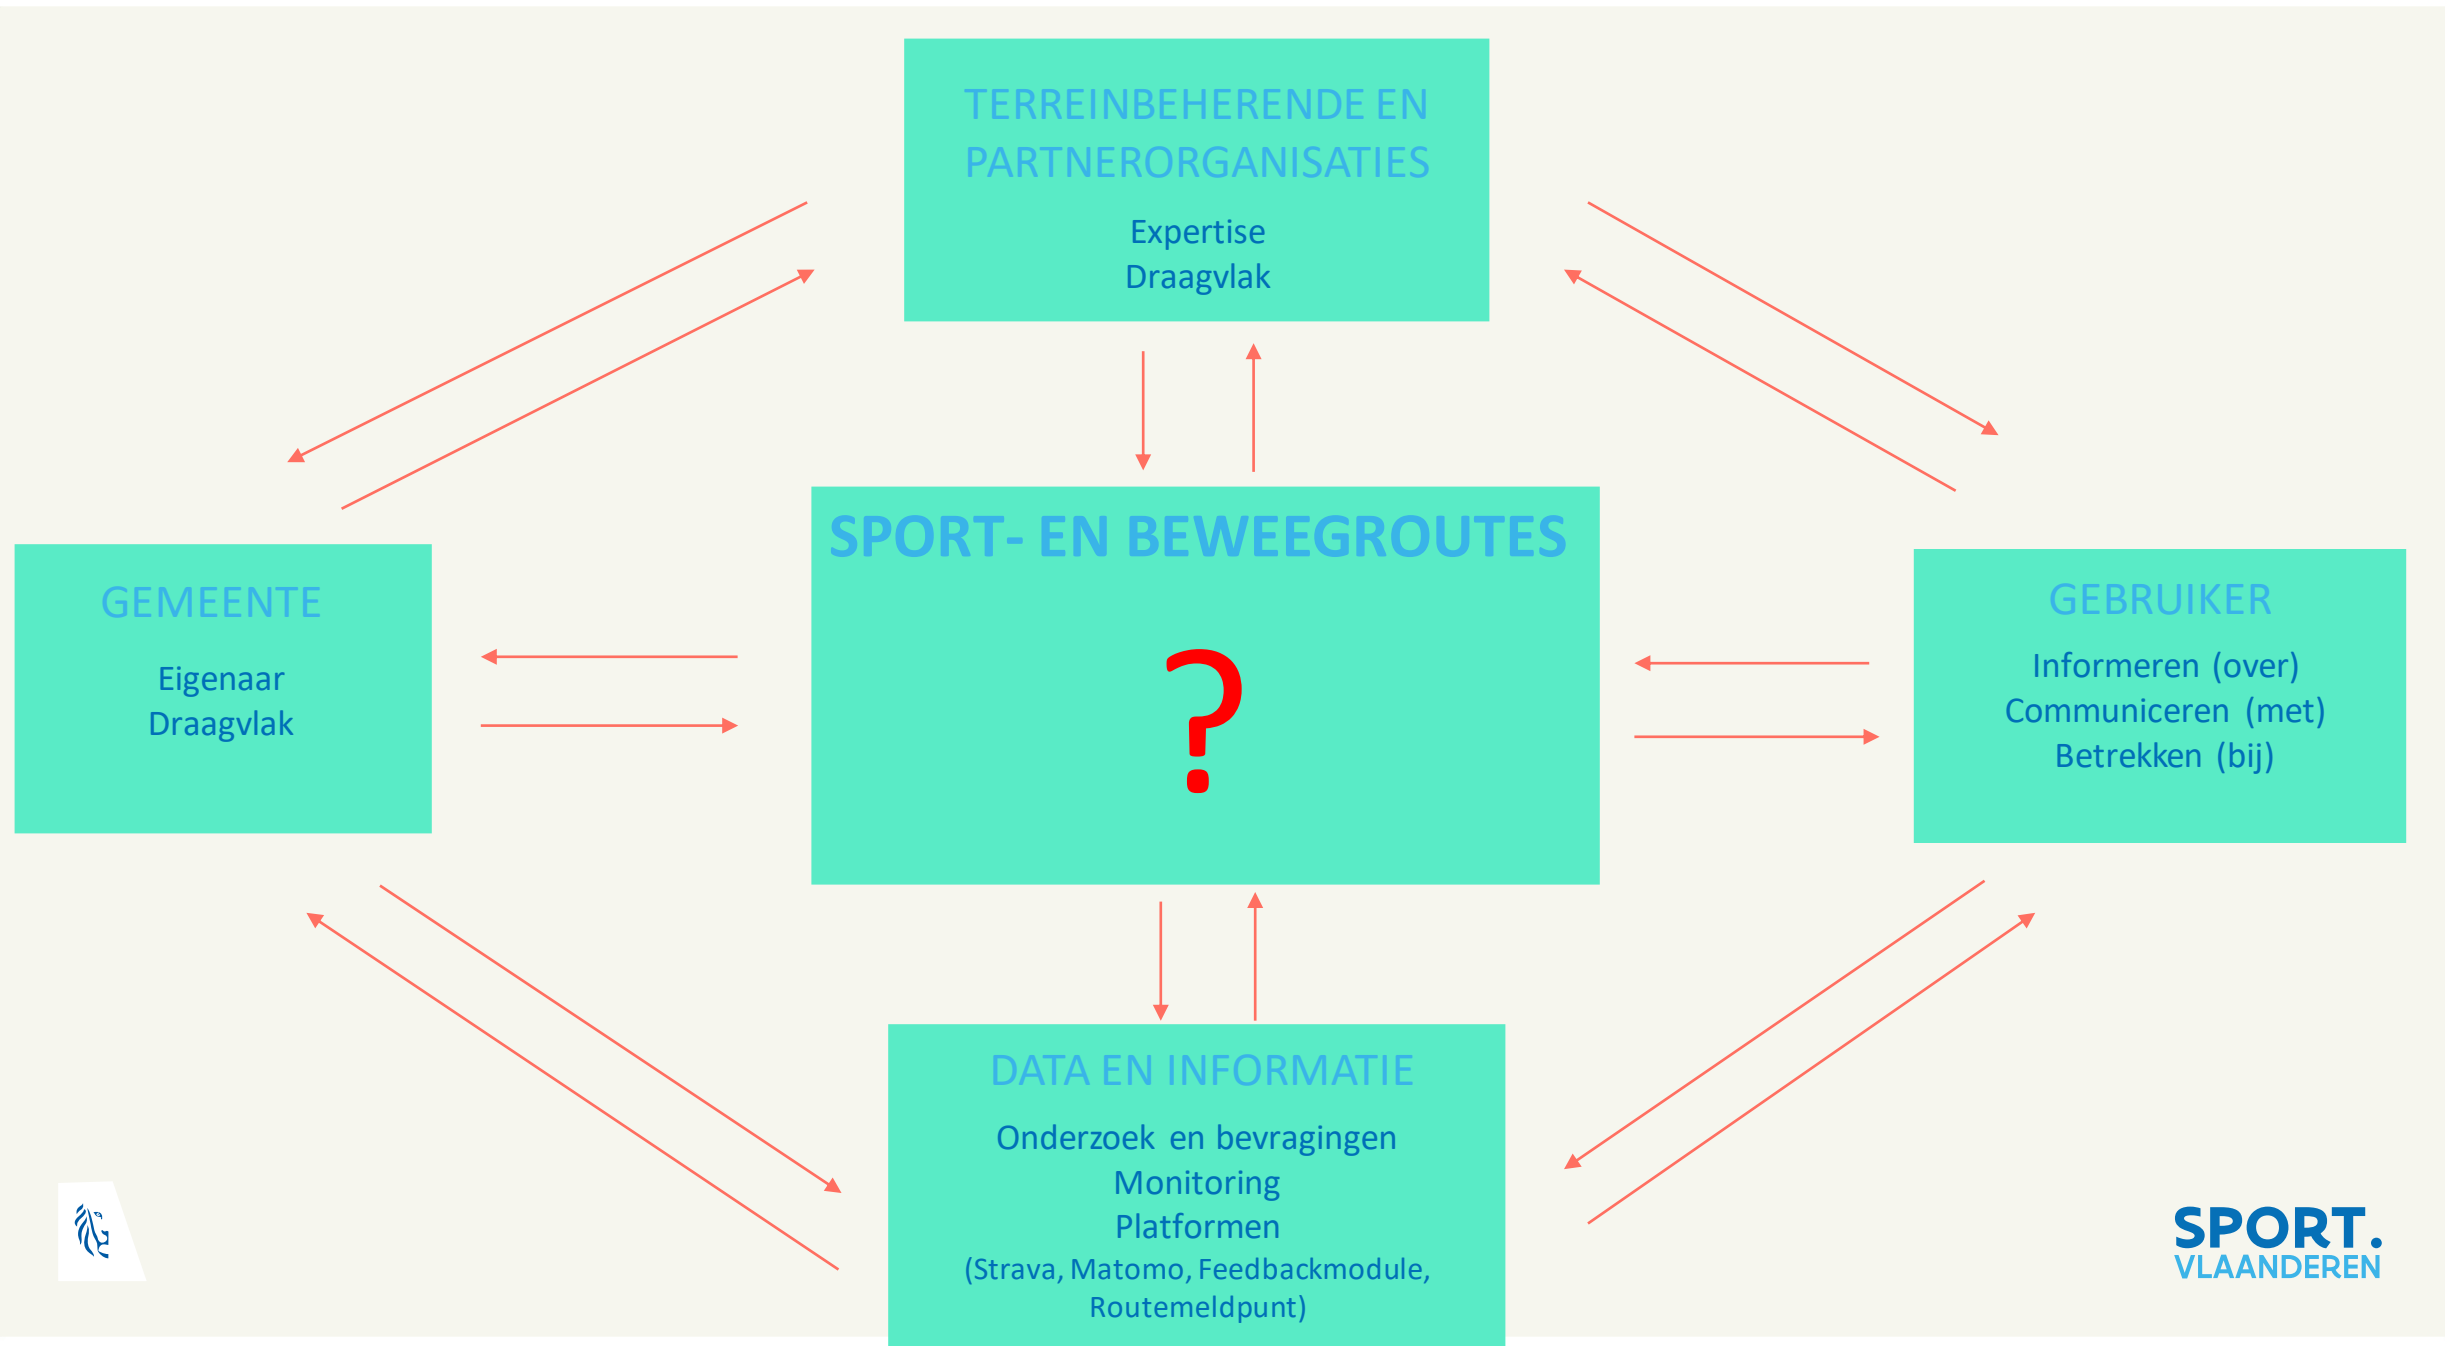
TERREINBEHERENDE EN PARTNERORGANISATIES

Expertise
Draagvlak

SPORT- EN BEWEEGROUTES

?

GEMEENTE

Eigenaar
Draagvlak

GEBRUIKER

Informeren (over)
Communiceren (met)
Betrekken (bij)

DATA EN INFORMATIE

Onderzoek en bevragingen
Monitoring
Platformen
(Strava, Matomo, Feedbackmodule, Routemeldpunt)

SPORT.
VLAANDEREN